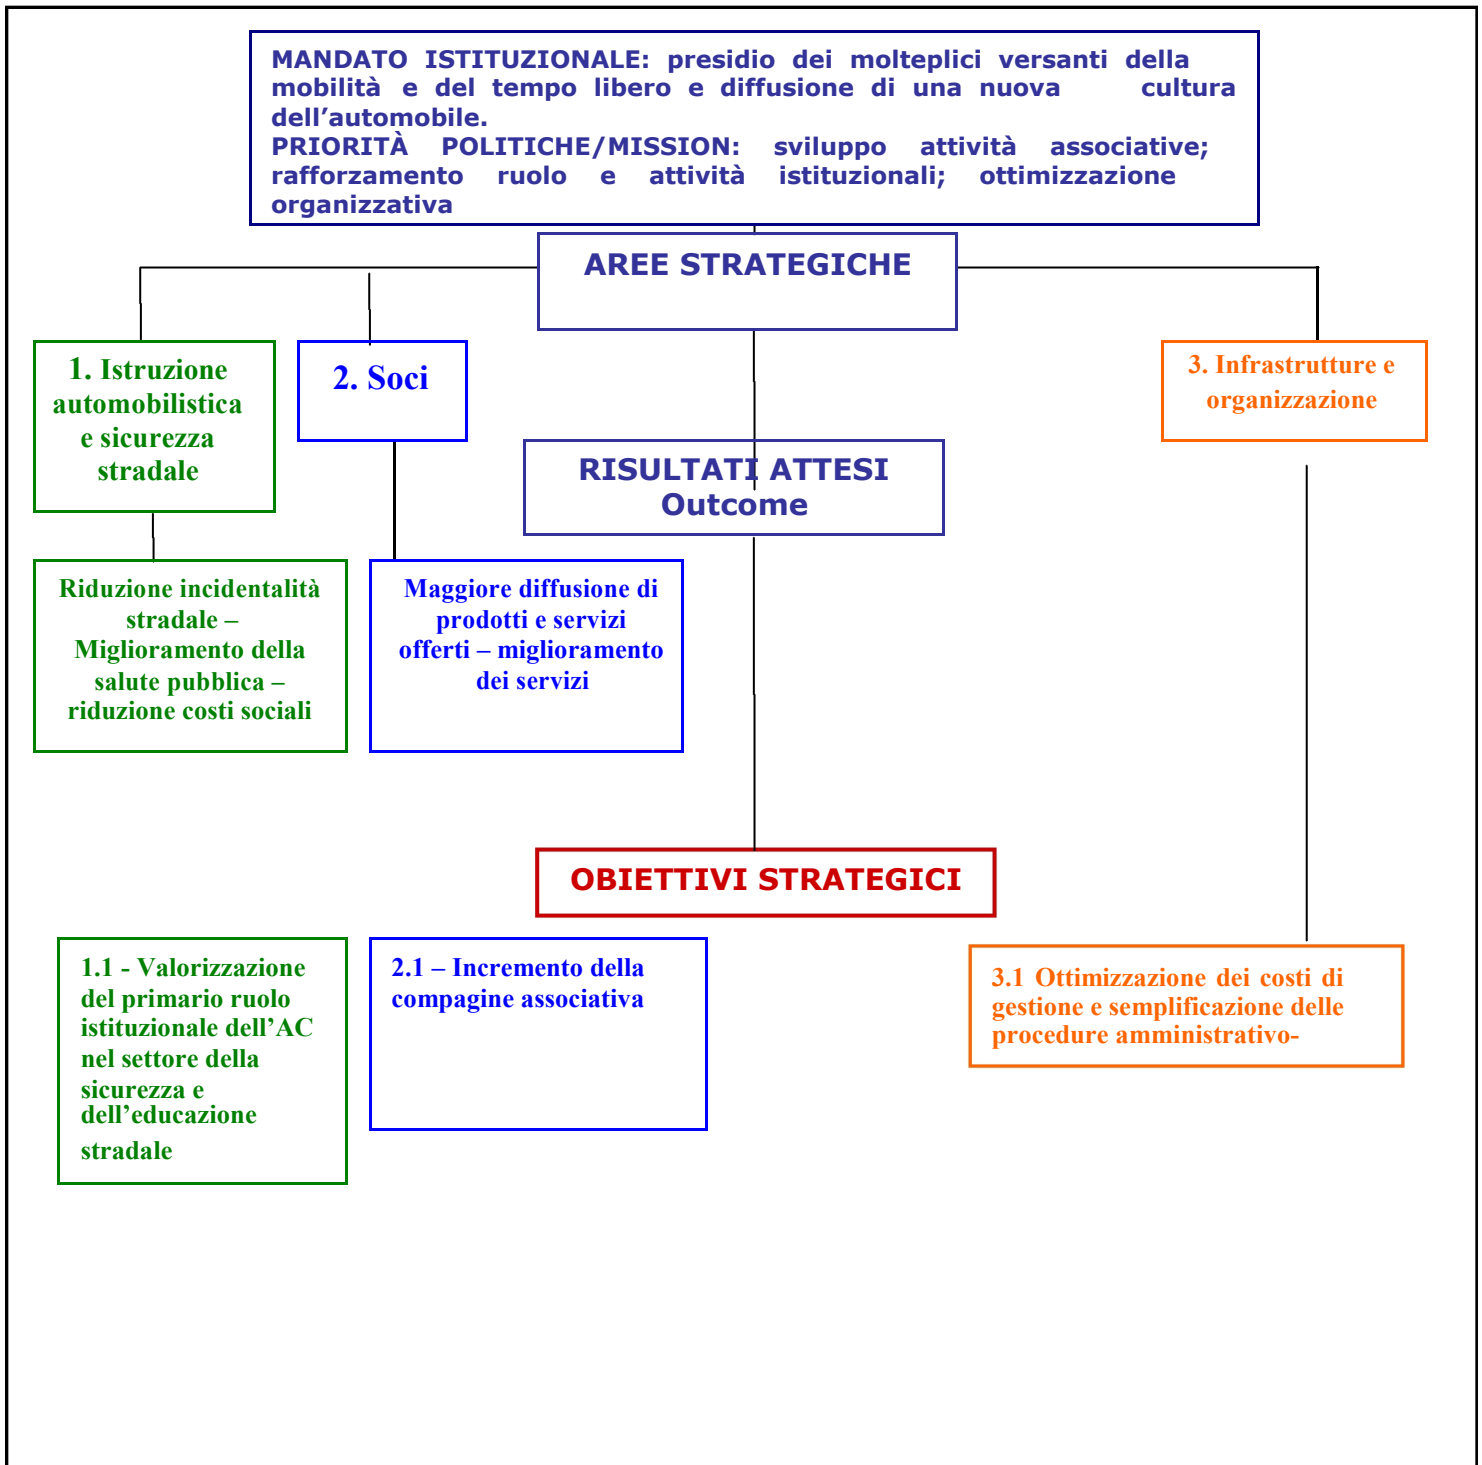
MANDATO ISTITUZIONALE: presidio dei molteplici versanti della mobilità e del tempo libero e diffusione di una nuova cultura dell'automobile.
PRIORITÀ POLITICHE/MISSION: sviluppo attività associative; rafforzamento ruolo e attività istituzionali; ottimizzazione organizzativa

AREE STRATEGICHE

1. Istruzione automobilistica e sicurezza stradale

2. Soci

3. Infrastrutture e organizzazione

RISULTATI ATTESI
Outcome

Riduzione incidentalità stradale – Miglioramento della salute pubblica – riduzione costi sociali

Maggiore diffusione di prodotti e servizi offerti – miglioramento dei servizi

OBIETTIVI STRATEGICI

1.1 - Valorizzazione del primario ruolo istituzionale dell'AC nel settore della sicurezza e dell'educazione stradale

2.1 – Incremento della compagine associativa

3.1 Ottimizzazione dei costi di gestione e semplificazione delle procedure amministrativo-